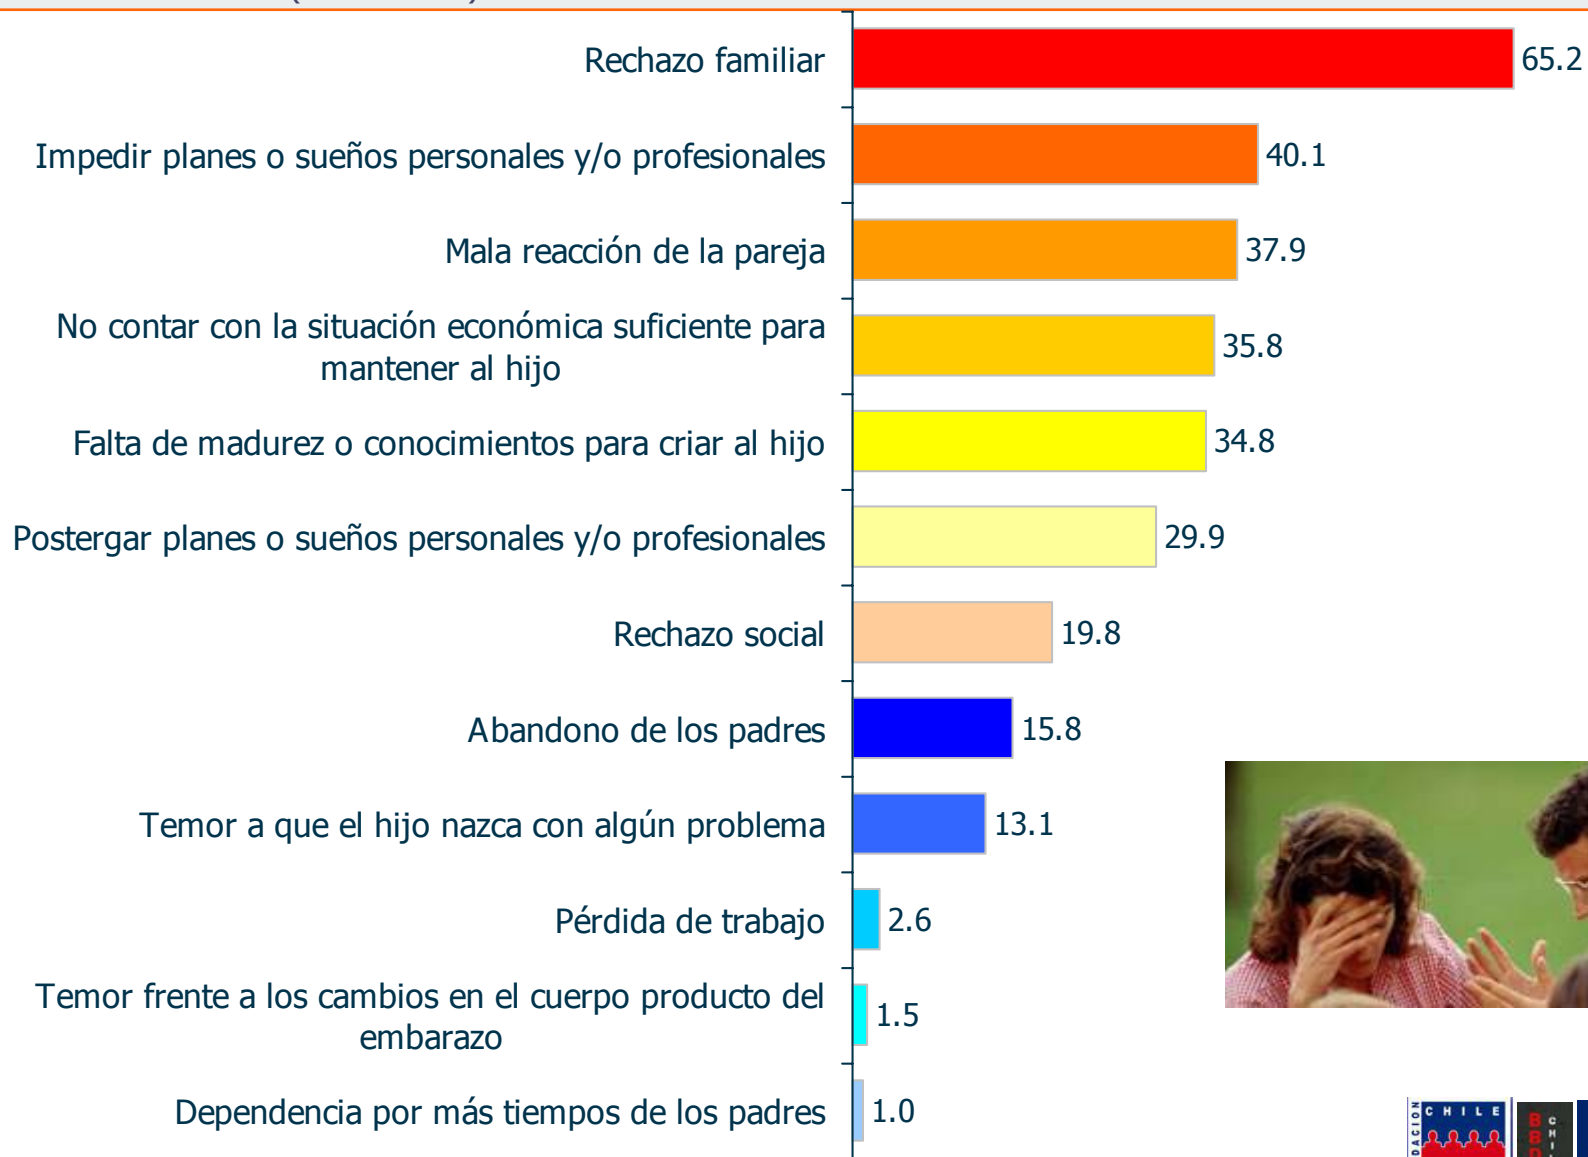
| | |
|---|---|
| Rechazo familiar | 65.2 |
| Impedir planes o sueños personales y/o profesionales | 40.1 |
| Mala reacción de la pareja | 37.9 |
| No contar con la situación económica suficiente para mantener al hijo | 35.8 |
| Falta de madurez o conocimientos para criar al hijo | 34.8 |
| Postergar planes o sueños personales y/o profesionales | 29.9 |
| Rechazo social | 19.8 |
| Abandono de los padres | 15.8 |
| Temor a que el hijo nazca con algún problema | 13.1 |
| Pérdida de trabajo | 2.6 |
| Temor frente a los cambios en el cuerpo producto del embarazo | 1.5 |
| Dependencia por más tiempos de los padres | 1.0 |

CHILE